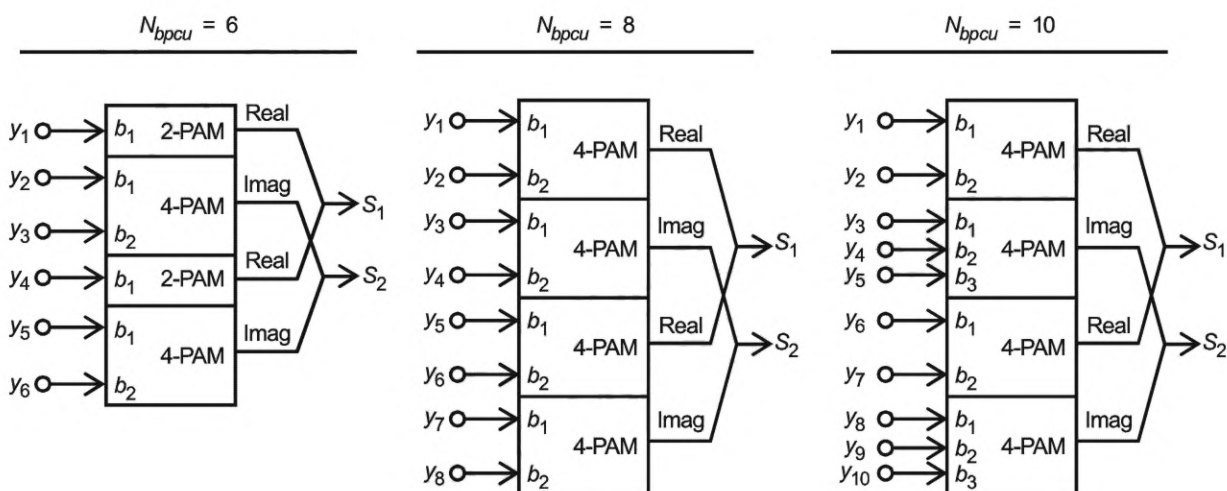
$N_{bpcu}$ = 6

$y_1$ $b_1$ 2-PAM Real
$y_2$ $b_1$ 4-PAM Imag
$y_3$ $b_2$
$y_4$ $b_1$ 2-PAM Real
$y_5$ $b_1$ 4-PAM Imag
$y_6$ $b_2$
$S_1$
$S_2$

$N_{bpcu}$ = 8

$y_1$ $b_1$ 4-PAM Real
$y_2$ $b_2$
$y_3$ $b_1$ 4-PAM Imag
$y_4$ $b_2$
$y_5$ $b_1$ 4-PAM Real
$y_6$ $b_2$
$y_7$ $b_1$ 4-PAM Imag
$y_8$ $b_2$
$S_1$
$S_2$

$N_{bpcu}$ = 10

$y_1$ $b_1$ 4-PAM Real
$y_2$ $b_2$
$y_3$ $b_1$
$y_4$ $b_2$ 4-PAM Imag
$y_5$ $b_3$
$y_6$ $b_1$ 4-PAM Real
$y_7$ $b_2$
$y_8$ $b_1$
$y_9$ $b_2$ 4-PAM Imag
$y_{10}$ $b_3$
$S_1$
$S_2$